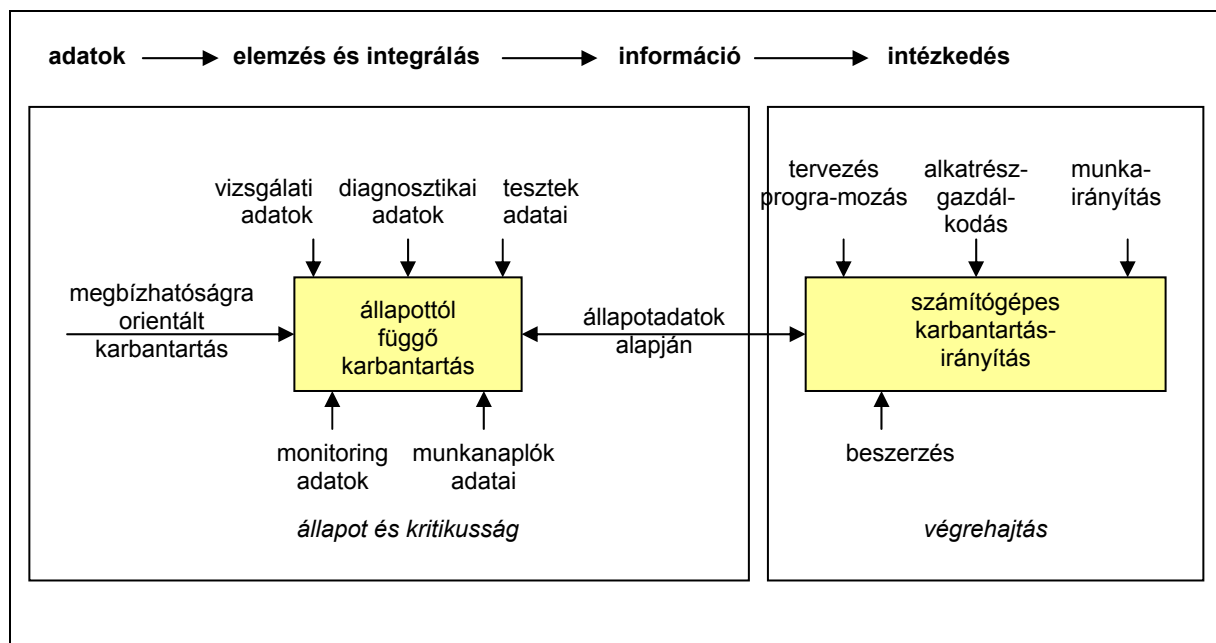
adatok → elemzés és integrálás → információ → intézkedés

vizsgálati adatok

diagnosztikai adatok

tesztek adatai

megbízhatóságra orientált karbantartás

állapottól függő karbantartás

állapotadatok alapján

monitoring adatok

munkanaplók adatai

állapot és kritikusság

tervezés progra-mozás

alkatrész-gazdál-kodás

munka-irányítás

számítógépes karbantartás-irányítás

beszerzés

végrehajtás